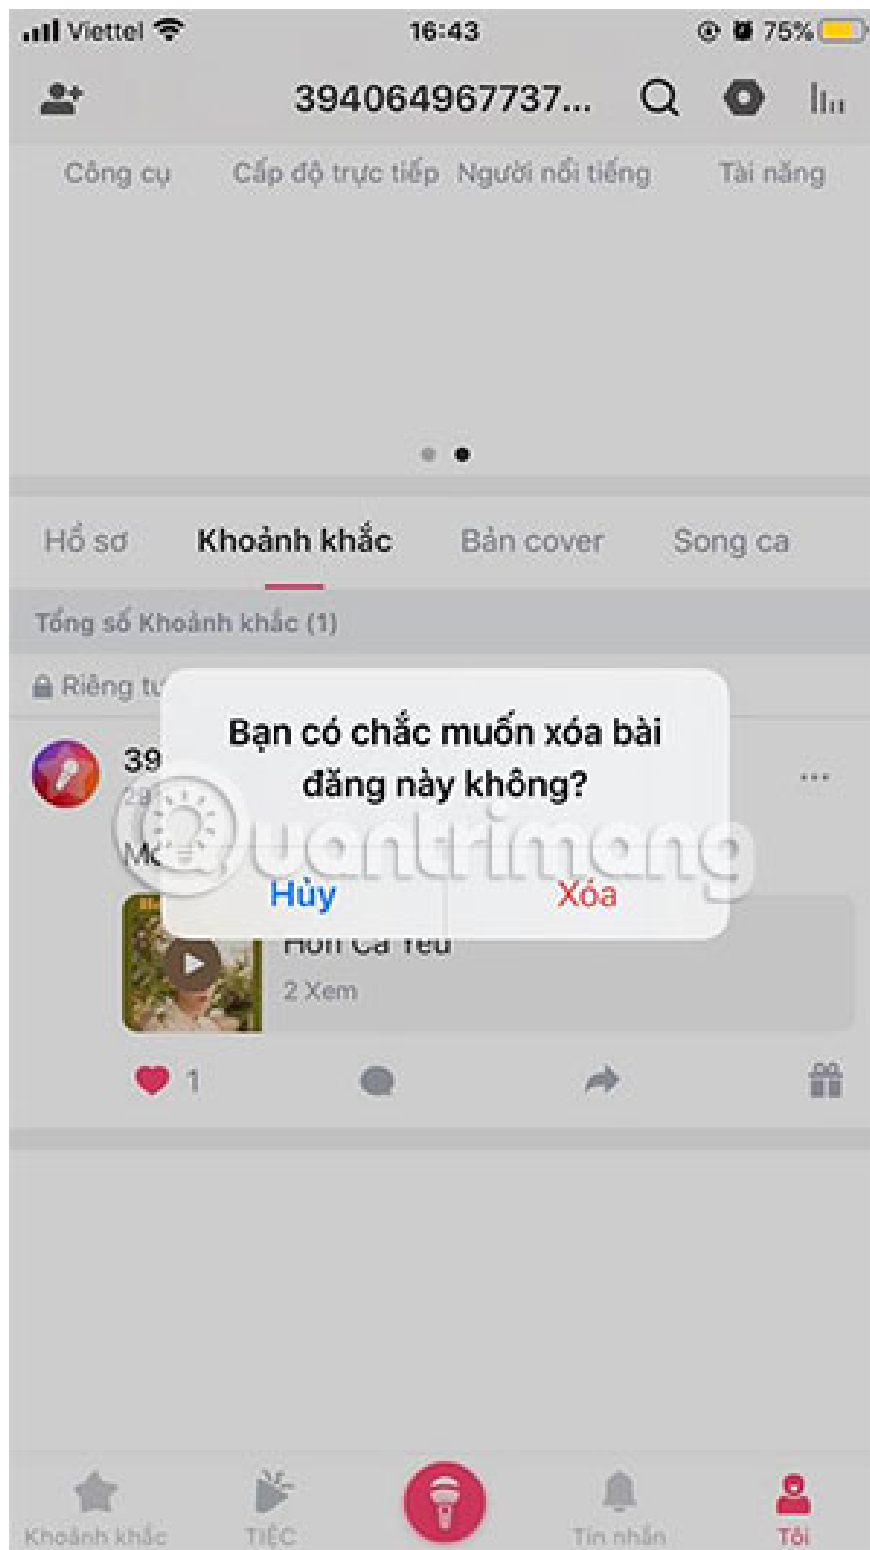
Viettel 16:43 75%

394064967737...

Công cụ Cấp độ trực tiếp Người nổi tiếng Tài năng

Hồ sơ Khoảnh khắc Bản cover Song ca

Tổng số Khoảnh khắc (1)

Riêng tư

39

2

Mc

Bạn có chắc muốn xóa bài đăng này không?

Hủy Xóa

Hơn Cả Yêu

2 Xem

1

quantrimang

Khoảnh khắc TIỆC Tin nhắn Tôi